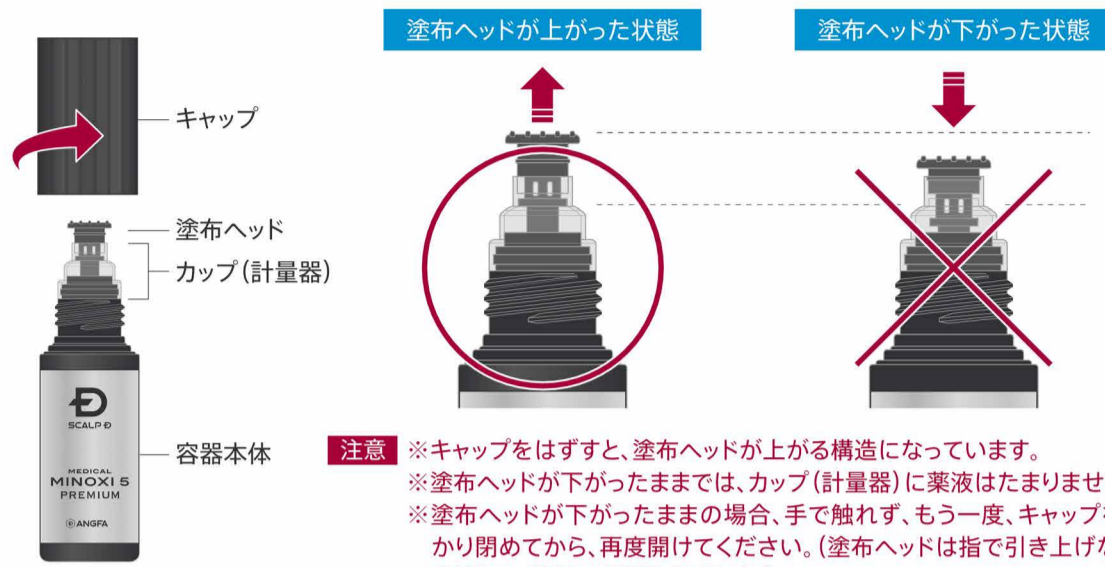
塗布ヘッドが上がった状態

塗布ヘッドが下がった状態

キャップ

塗布ヘッド

カップ（計量器）

容器本体

SCALP D

MEDICAL MINOXI 5 PREMIUM

ANGFA

注意 ※キャップをはずすと、塗布ヘッドが上がる構造になっています。
※塗布ヘッドが下がったままでは、カップ（計量器）に薬液はたまりませ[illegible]
※塗布ヘッドが下がったままの場合、手で触れず、もう一度、キャップ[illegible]かり閉めてから、再度開けてください。（塗布ヘッドは指で引き上げ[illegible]